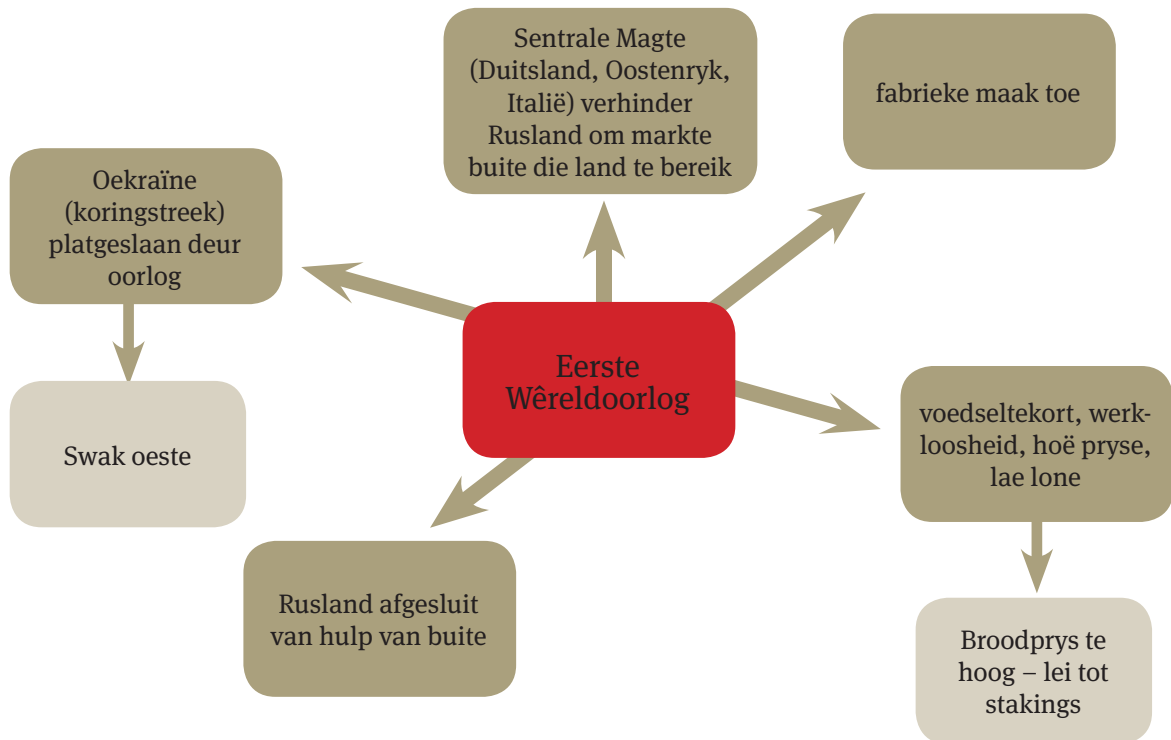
Eerste Wêreldoorlog

Sentrale Magte (Duitsland, Oostenryk, Italië) verhinder Rusland om markte buite die land te bereik

fabrieke maak toe

Oekraïne (koringstreek) platgeslaan deur oorlog

Swak oeste

voedseltekort, werkloosheid, hoë pryse, lae lone

Broodprys te hoog – lei tot stakings

Rusland afgesluit van hulp van buite